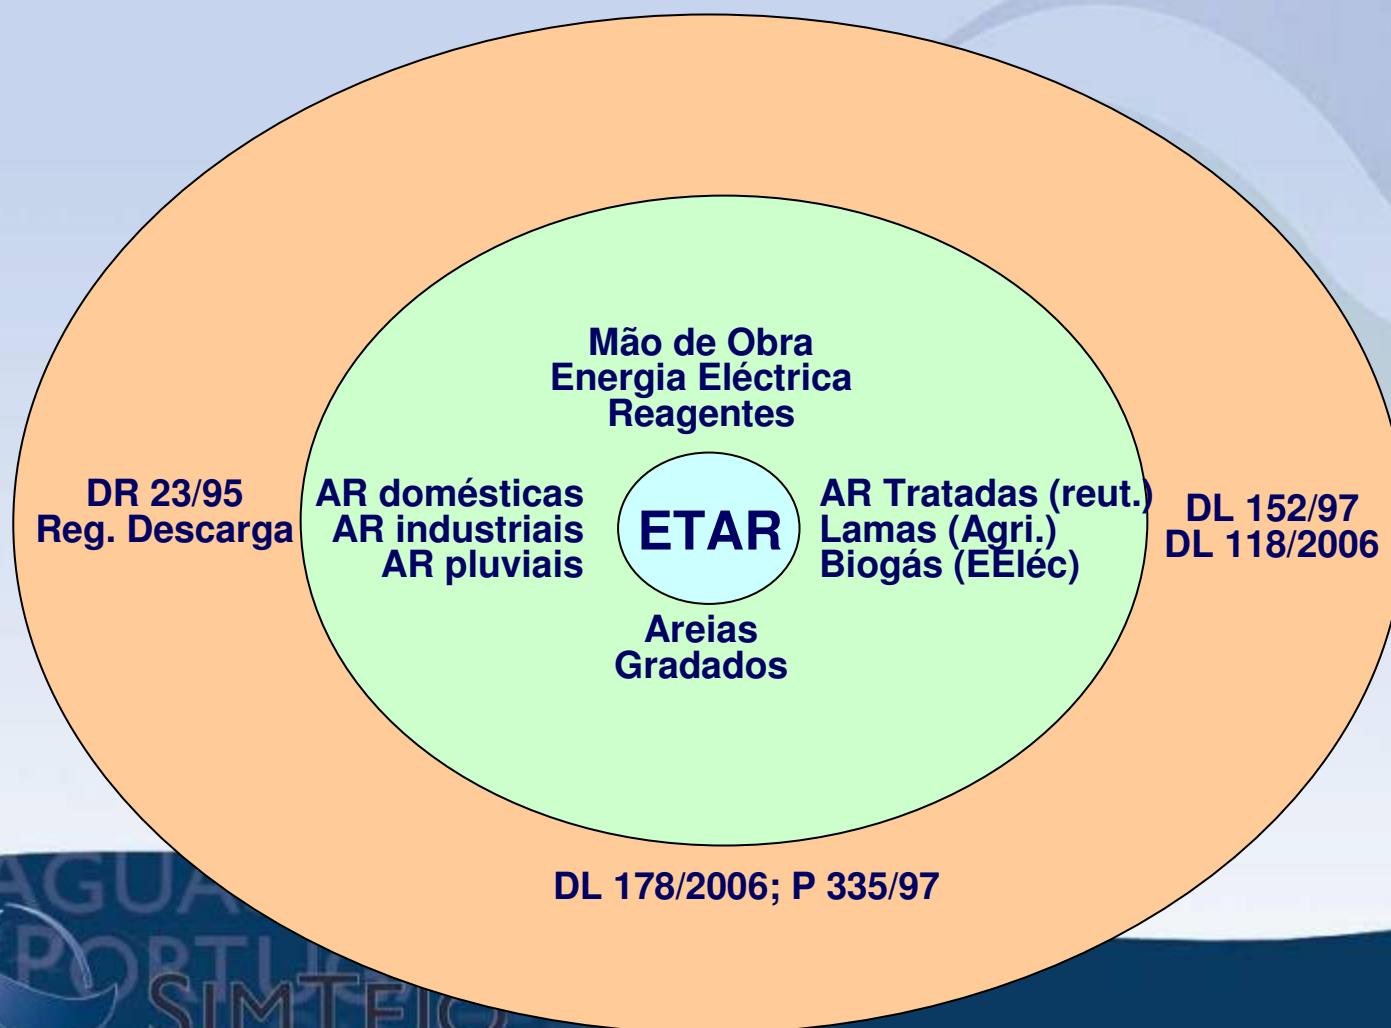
Mão de Obra
Energia Eléctrica
Reagentes

DR 23/95
Reg. Descarga

AR domésticas
AR industriais
AR pluviais

ETAR

AR Tratadas (reut.)
Lamas (Agri.)
Biogás (EEléc)

DL 152/97
DL 118/2006

Areias
Gradados

DL 178/2006; P 335/97

AGUA
PORTU
SIMTEJO